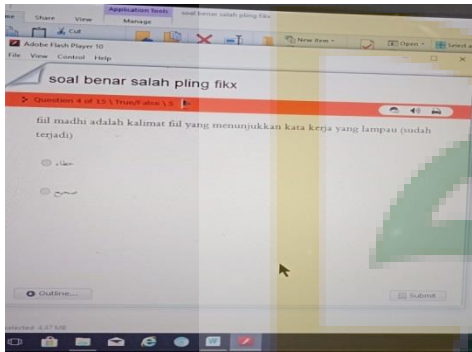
me Share View Application Tools Manage soal benar salah pling fikx
Cut
New item
Open
Select a
Adobe Flash Player 10
File View Control Help
soal benar salah pling fikx
Question 4 of 15 | True/False | 5
fiil madhi adalah kalimat fiil yang menunjukkan kata kerja yang lampau (sudah terjadi)
خطاء
صحيح
Outline...
Submit
selected 4.47 MB